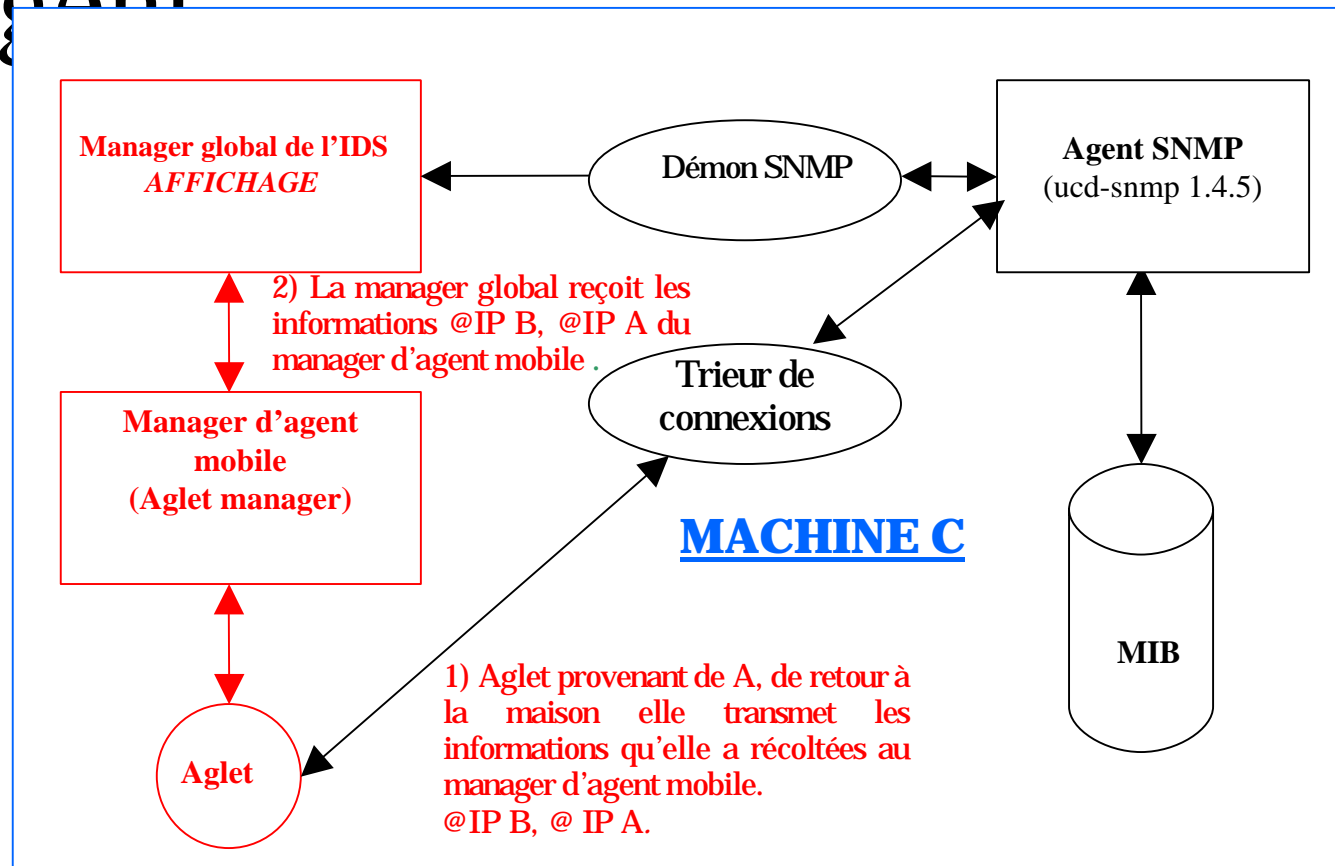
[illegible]

Manager global de l'IDS
AFFICHAGE

Démon SNMP

Agent SNMP
(ucd-snmp 1.4.5)

2) La manager global reçoit les informations @IP B, @IP A du manager d'agent mobile .

Trieur de connexions

Manager d'agent mobile
(Aglet manager)

MACHINE C

MIB

1) Aglet provenant de A, de retour à la maison elle transmet les informations qu'elle a récoltées au manager d'agent mobile.
@IP B, @ IP A.

Aglet